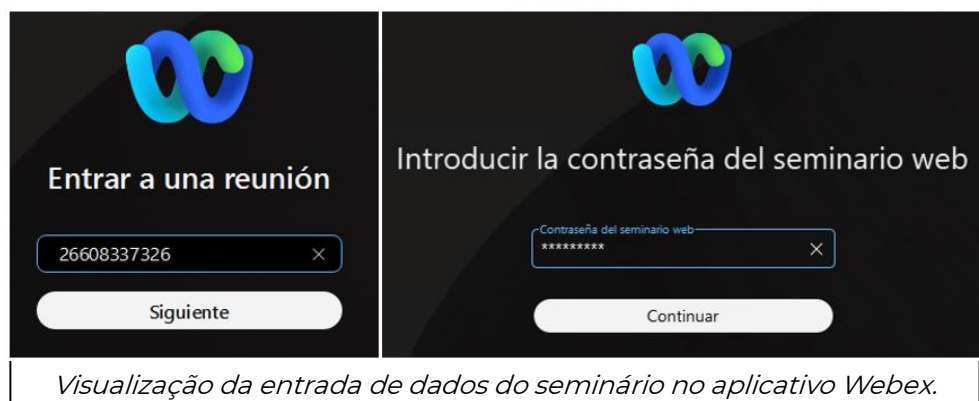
Entrar a una reunión

26608337326 ×

Siguiente

Introducir la contraseña del seminario web

Contraseña del seminario web

********* ×

Continuar

Visualização da entrada de dados do seminário no aplicativo Webex.